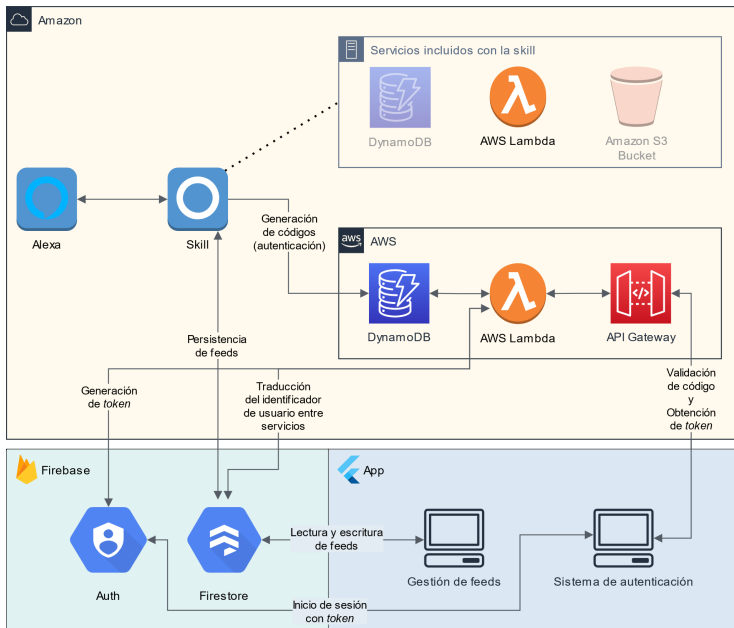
Amazon

Servicios incluidos con la skill

DynamoDB

AWS Lambda

Amazon S3 Bucket

Alexa

Skill

Generación de códigos (autenticación)

aws AWS

DynamoDB

AWS Lambda

API Gateway

Persistencia de feeds

Generación de *token*

Traducción del identificador de usuario entre servicios

Validación de código y Obtención de *token*

Firebase

App

Auth

Firestore

Lectura y escritura de feeds

Gestión de feeds

Sistema de autenticación

Inicio de sesión con *token*